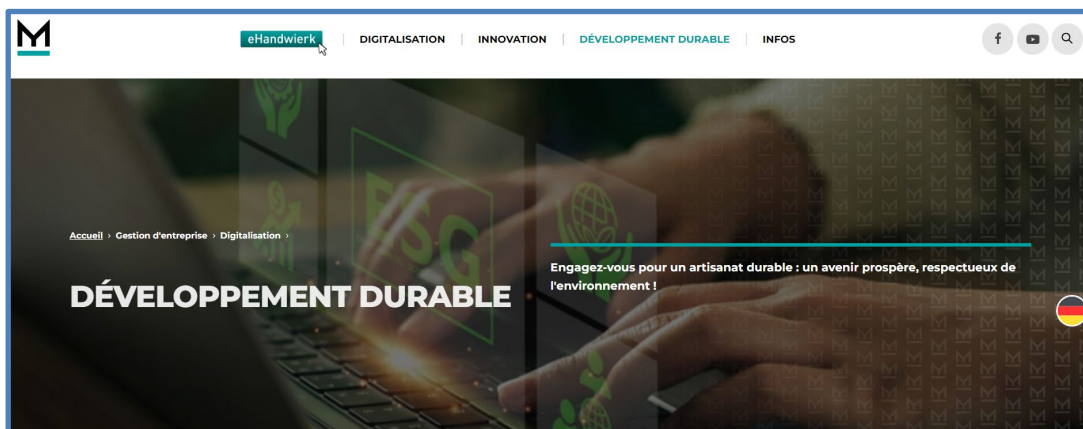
eHandwierk | DIGITALISATION | INNOVATION | DÉVELOPPEMENT DURABLE | INFOS

Accueil › Gestion d'entreprise › Digitalisation ›

DÉVELOPPEMENT DURABLE

Engagez-vous pour un artisanat durable : un avenir prospère, respectueux de l'environnement !